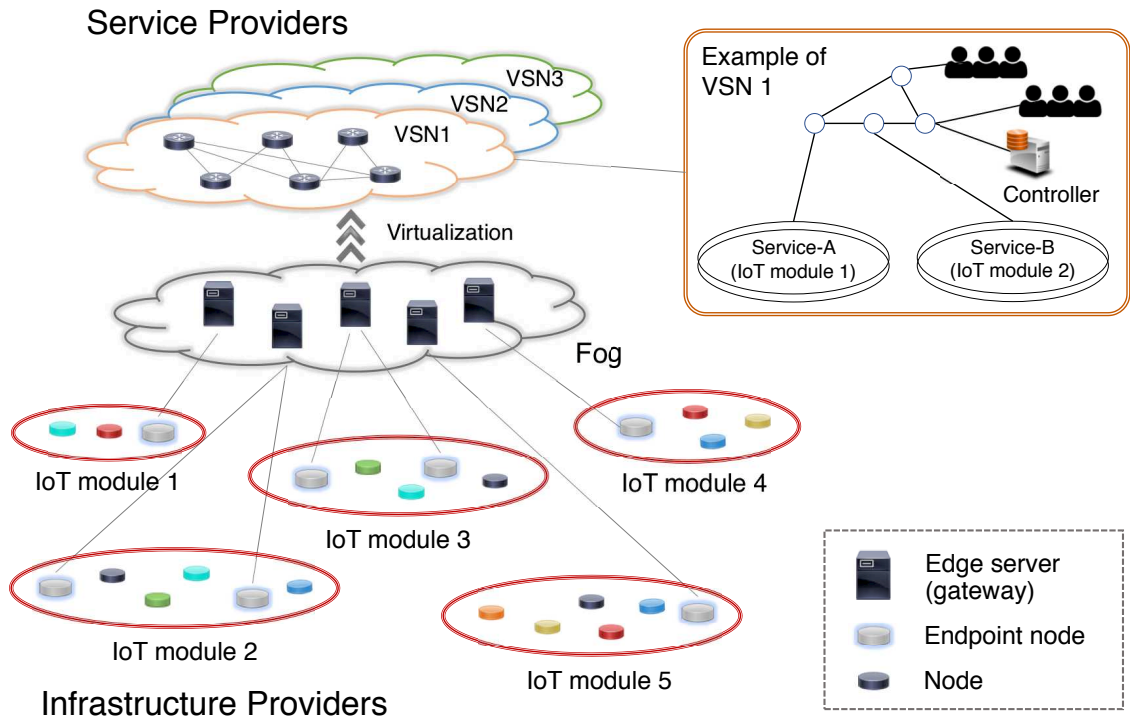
Service Providers

VSN3

VSN2

VSN1

Example of VSN 1

Controller

Service-A (IoT module 1)

Service-B (IoT module 2)

Virtualization

Fog

IoT module 1

IoT module 3

IoT module 4

IoT module 2

IoT module 5

Edge server (gateway)

Endpoint node

Node

Infrastructure Providers